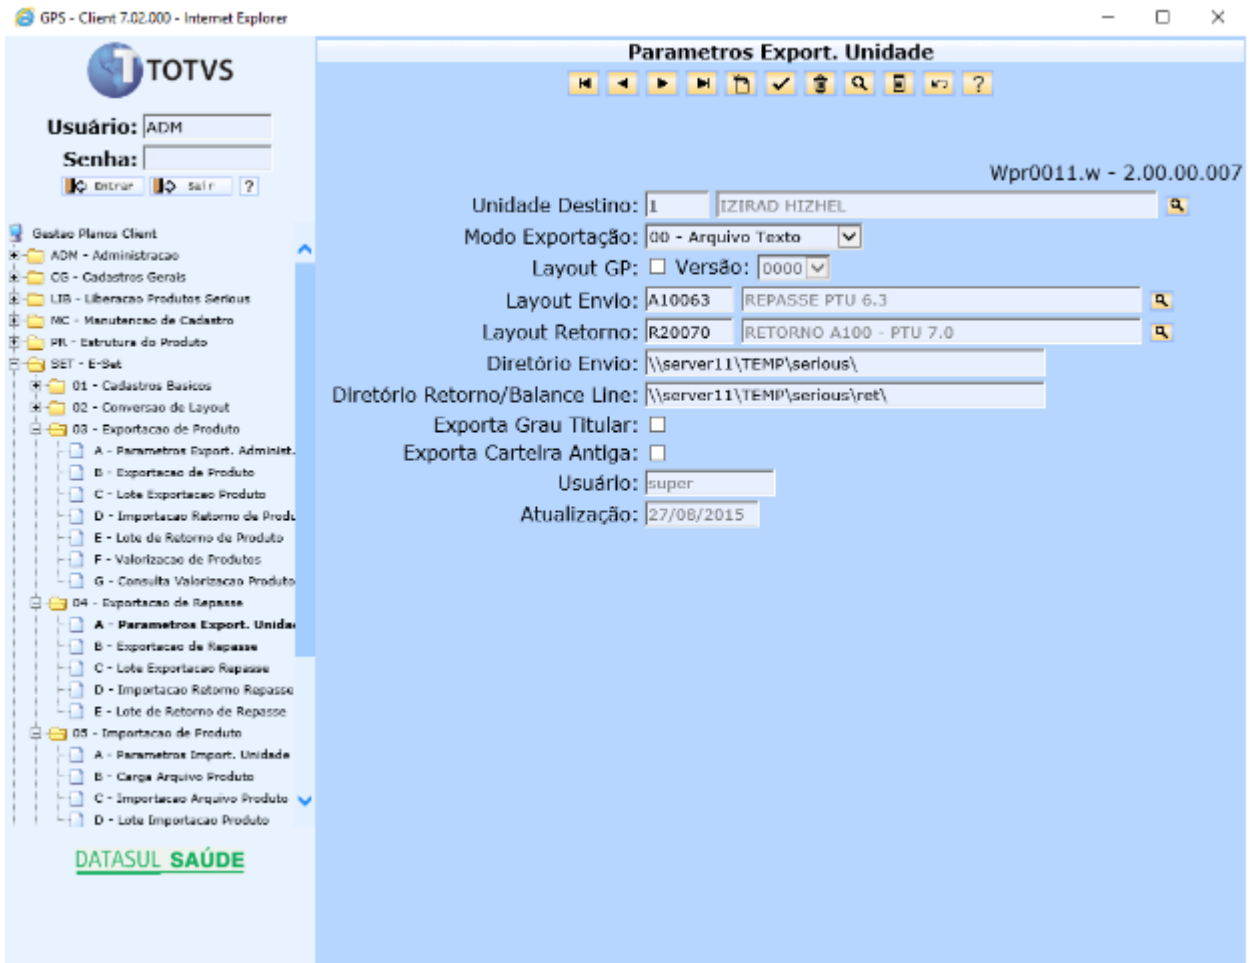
GPS - Client 7.02.000 - Internet Explorer

TOTVS

Usuário: ADM
Senha:
Entrar Sair ?

Gestao Planos Client
ADM - Administracao
CG - Cadastros Gerais
LIB - Liberacao Produtos Serious
MC - Manutencao de Cadastro
PR - Estrutura do Produto
SET - E-Set
01 - Cadastros Basicos
02 - Conversao de Layout
03 - Exportacao de Produto
A - Parametros Export. Administ.
B - Exportacao de Produto
C - Lote Exportacao Produto
D - Importacao Retorno de Produ
E - Lote de Retorno de Produto
F - Valorizacao de Produtos
G - Consulta Valorizacao Produto
04 - Exportacao de Repasse
A - Parametros Export. Unidad
B - Exportacao de Repasse
C - Lote Exportacao Repasse
D - Importacao Retorno Repasse
E - Lote de Retorno de Repasse
05 - Importacao de Produto
A - Parametros Import. Unidade
B - Carga Arquivo Produto
C - Importacao Arquivo Produto
D - Lote Importacao Produto

DATASUL SAÚDE

Parametros Export. Unidade

?

Wpr0011.w - 2.00.00.007

Unidade Destino: 1 IZIRAD HIZHEL
Modo Exportação: 00 - Arquivo Texto
Layout GP: Versão: 0000
Layout Envio: A10063 REPASSE PTU 6.3
Layout Retorno: R20070 RETORNO A100 - PTU 7.0
Diretório Envio: \\server11\TEMP\serious\
Diretório Retorno/Balance Line: \\server11\TEMP\serious\ret\
Exporta Grau Titular:
Exporta Carteira Antiga:
Usuário: super
Atualização: 27/08/2015